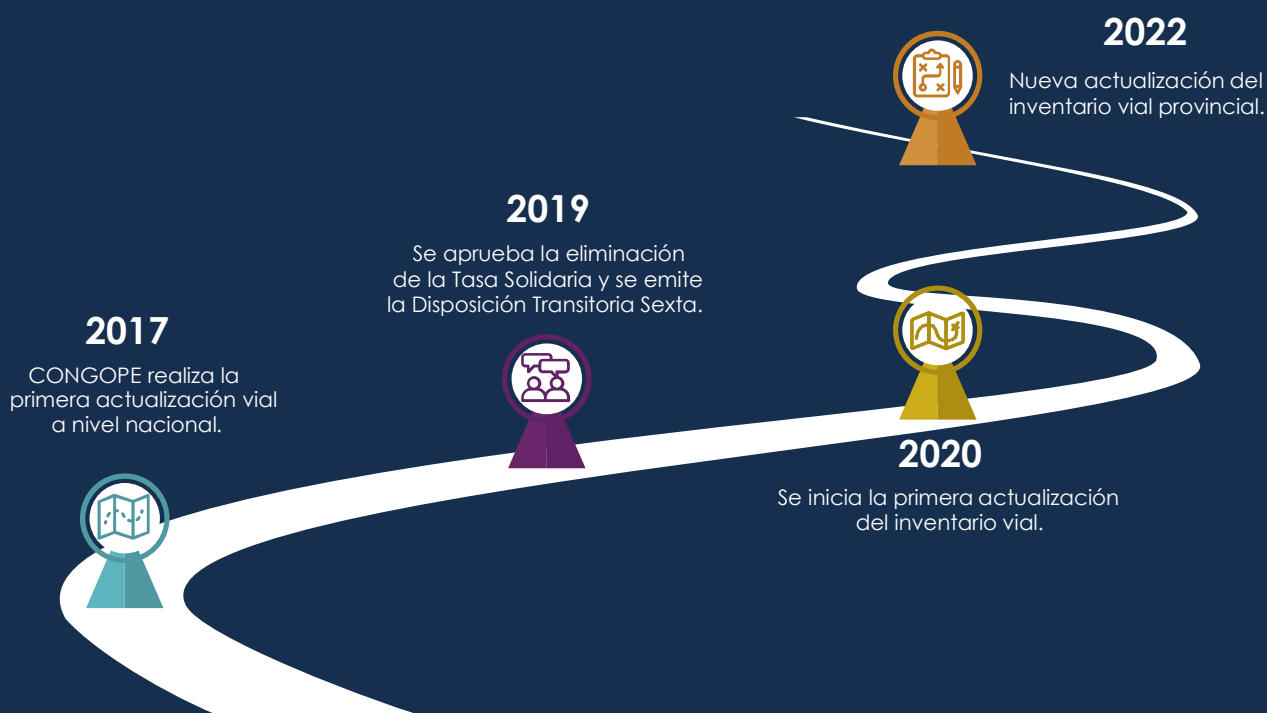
2022

Nueva actualización del inventario vial provincial.

2019

Se aprueba la eliminación de la Tasa Solidaria y se emite la Disposición Transitoria Sexta.

2017

CONGOPE realiza la primera actualización vial a nivel nacional.

2020

Se inicia la primera actualización del inventario vial.